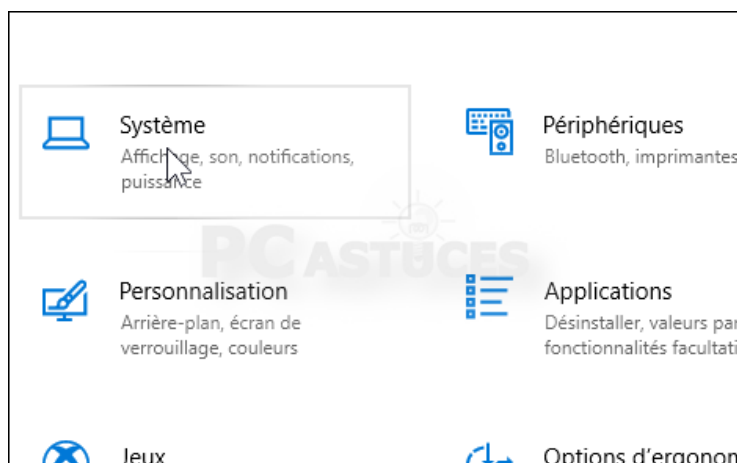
Système
Affichage, son, notifications, puissance

Périphériques
Bluetooth, imprimantes

PC ASTUCES

Personnalisation
Arrière-plan, écran de verrouillage, couleurs

Applications
Désinstaller, valeurs par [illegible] fonctionnalités facultati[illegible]

Jeux

Options d'ergonom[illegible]